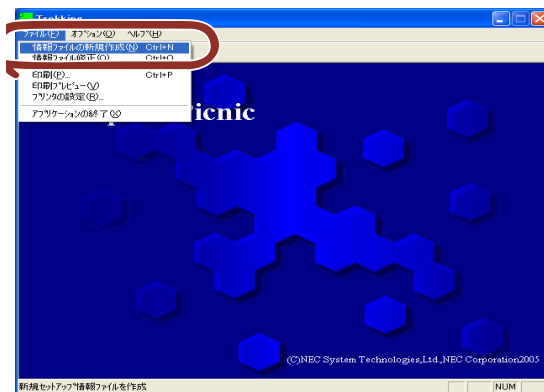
Trekking

ファイル(F) オプション(O) ヘルプ(H)

情報ファイルの新規作成(N) Ctrl+N
情報ファイル修正(O) Ctrl+O
印刷(P)... Ctrl+P
印刷プレビュー(V)
プリンタの設定(R)...
アプリケーションの終了(X)

Picnic

(C)NEC System Technologies,Ltd.,NEC Corporation2005

新規セットアップ情報ファイルを作成

NUM